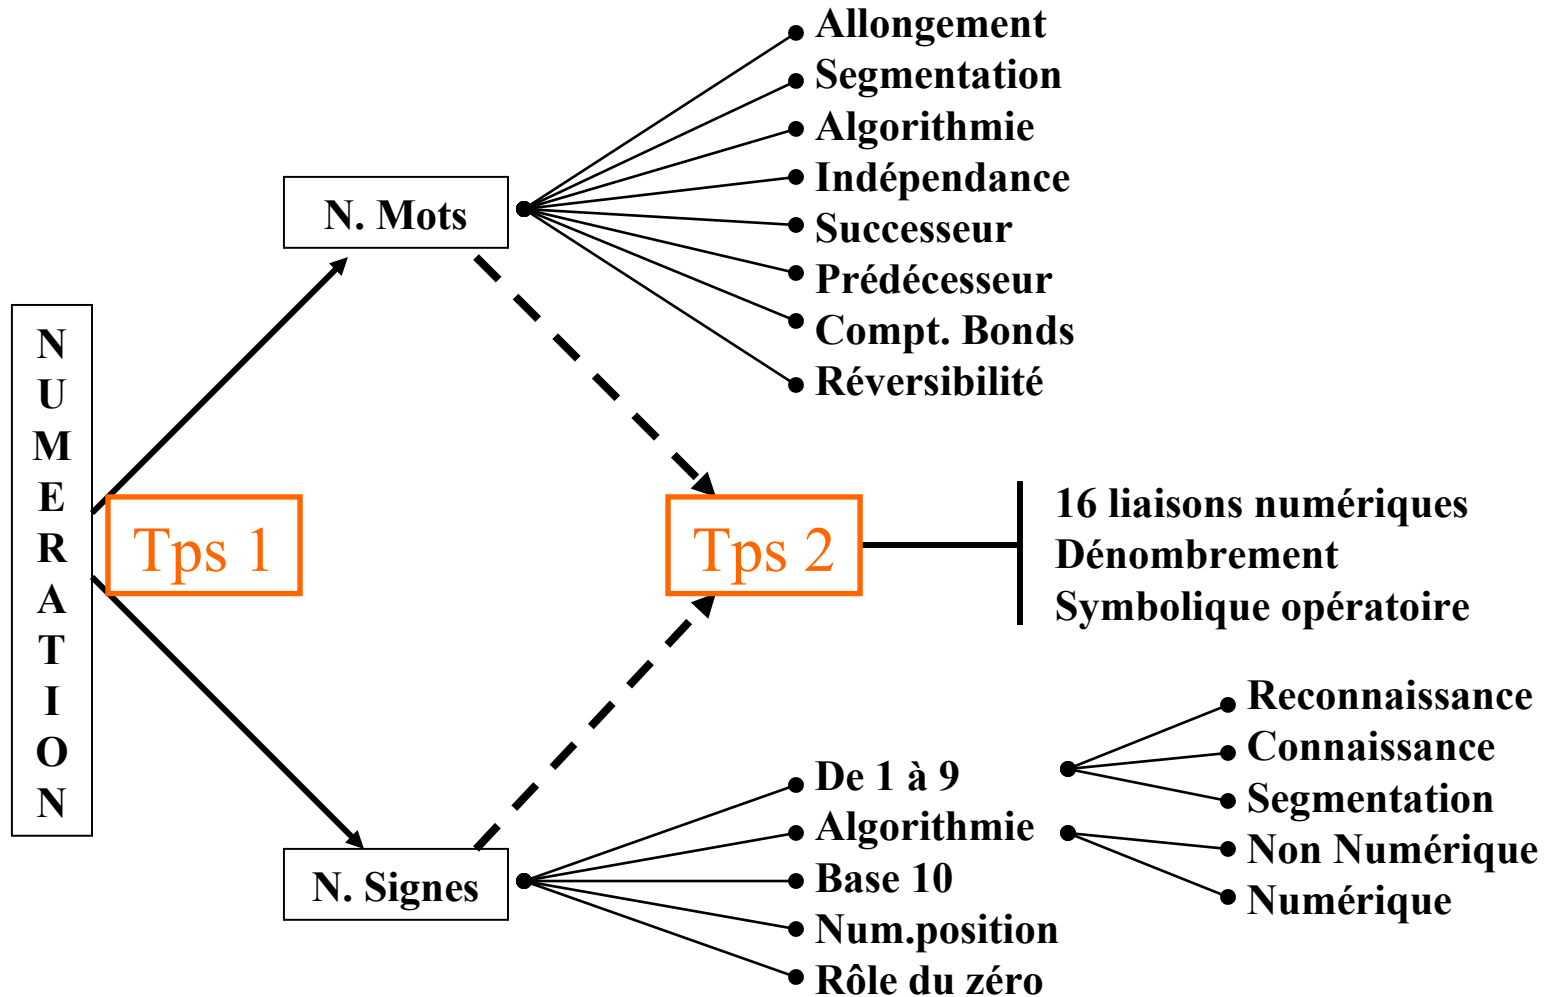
NUMERATION

N. Mots

Allongement
Segmentation
Algorithmie
Indépendance
Successeur
Prédécesseur
Compt. Bonds
Réversibilité

Tps 1

Tps 2

16 liaisons numériques
Dénombrement
Symbolique opératoire

N. Signes

De 1 à 9
Algorithmie
Base 10
Num.position
Rôle du zéro

Reconnaissance
Connaissance
Segmentation
Non Numérique
Numérique